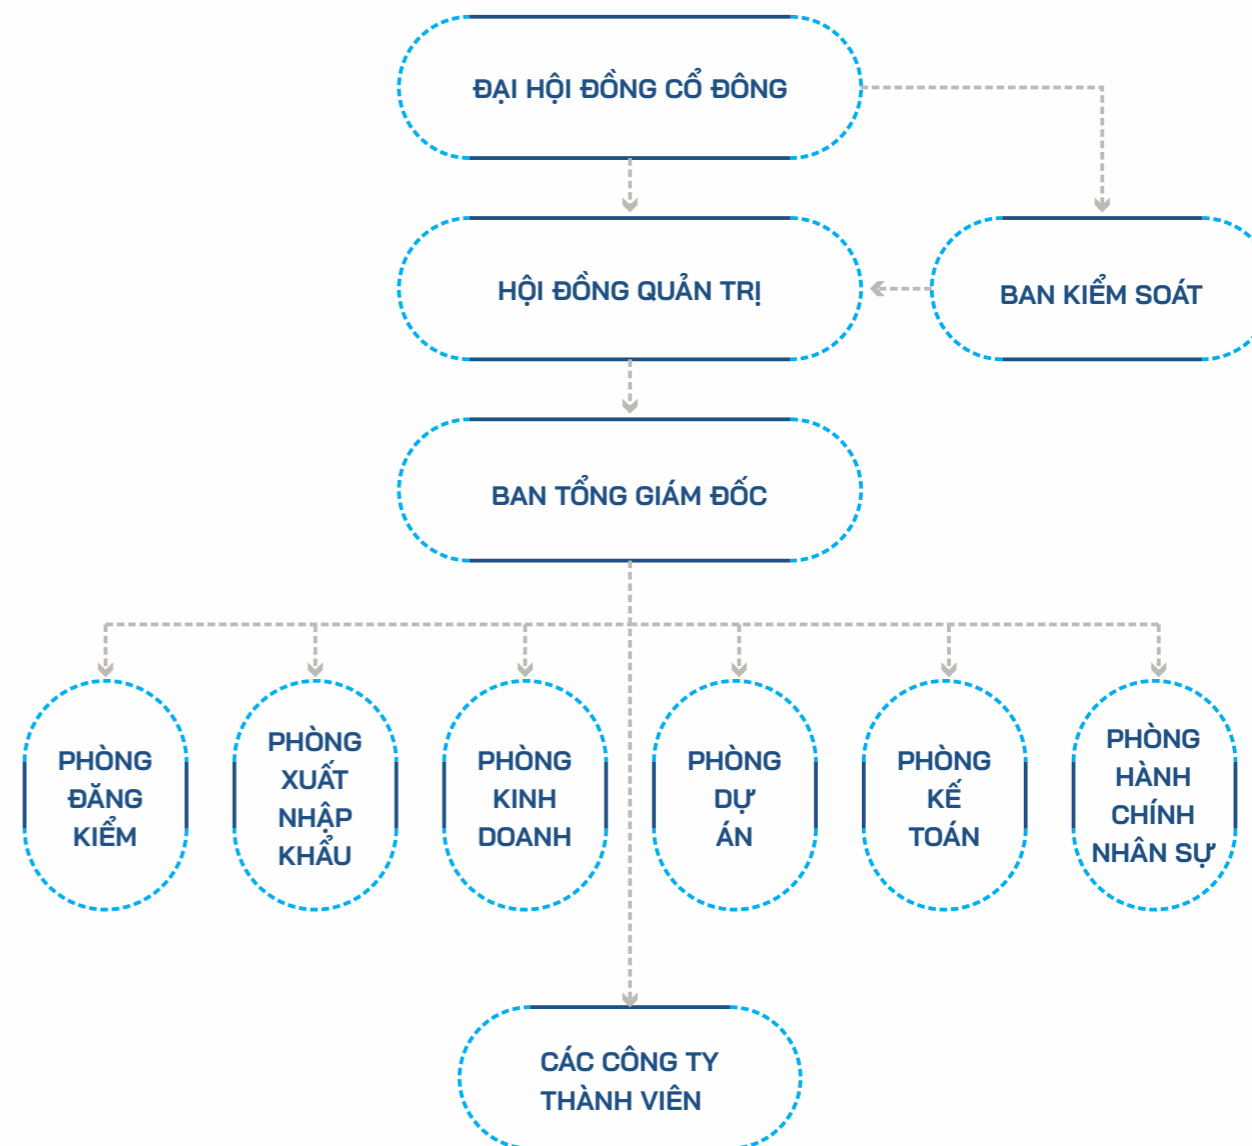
ĐẠI HỘI ĐỒNG CỔ ĐÔNG

HỘI ĐỒNG QUẢN TRỊ

BAN KIỂM SOÁT

BAN TỔNG GIÁM ĐỐC

PHÒNG ĐĂNG KIỂM

PHÒNG XUẤT NHẬP KHẨU

PHÒNG KINH DOANH

PHÒNG DỰ ÁN

PHÒNG KẾ TOÁN

PHÒNG HÀNH CHÍNH NHÂN SỰ

CÁC CÔNG TY THÀNH VIÊN